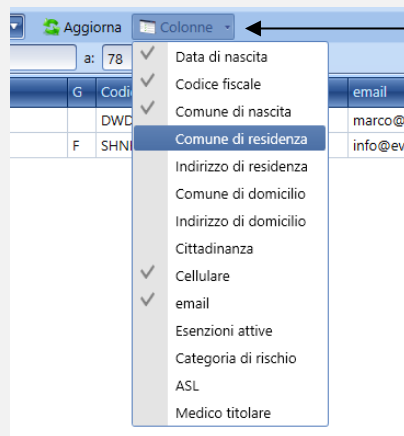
Aggiorna Colonne

a: 78

G Codic email

DWD marco@

F SHNU info@ev

Data di nascita
Codice fiscale
Comune di nascita
Comune di residenza
Indirizzo di residenza
Comune di domicilio
Indirizzo di domicilio
Cittadinanza
Cellulare
email
Esenzioni attive
Categoria di rischio
ASL
Medico titolare